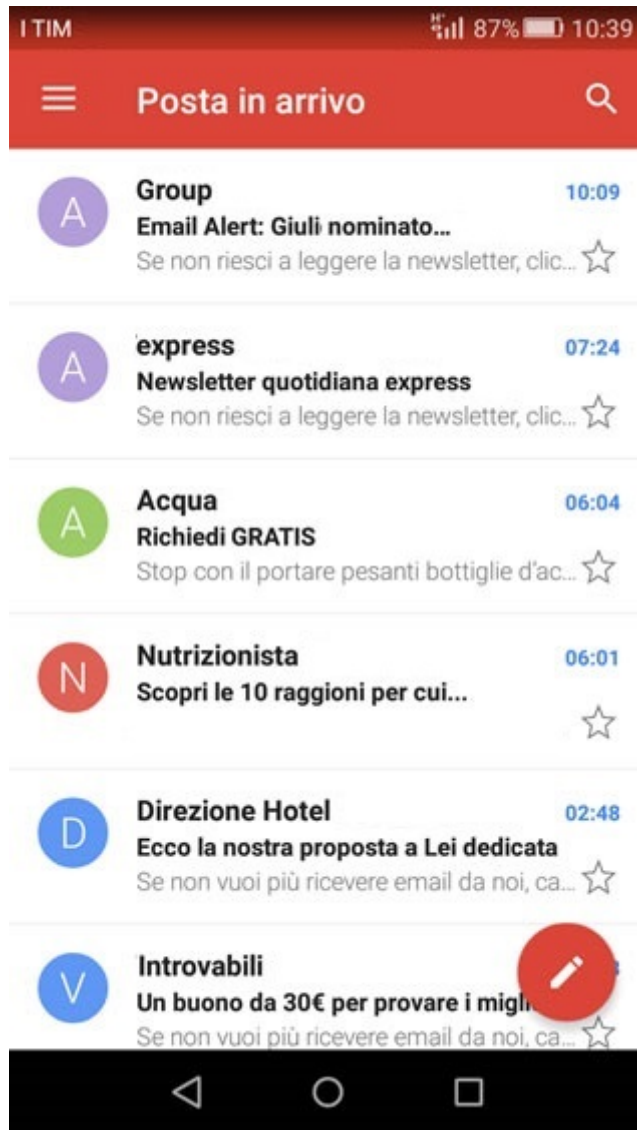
I TIM 87% 10:39

Posta in arrivo

A
Group
10:09
Email Alert: Giuli nominato...
Se non riesci a leggere la newsletter, clic...

A
express
07:24
Newsletter quotidiana express
Se non riesci a leggere la newsletter, clic...

A
Acqua
06:04
Richiedi GRATIS
Stop con il portare pesanti bottiglie d'ac...

N
Nutrizionista
06:01
Scopri le 10 raggioni per cui...

D
Direzione Hotel
02:48
Ecco la nostra proposta a Lei dedicata
Se non vuoi più ricevere email da noi, ca...

V
Introvabili
Un buono da 30€ per provare i migli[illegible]
Se non vuoi più ricevere email da noi, ca...